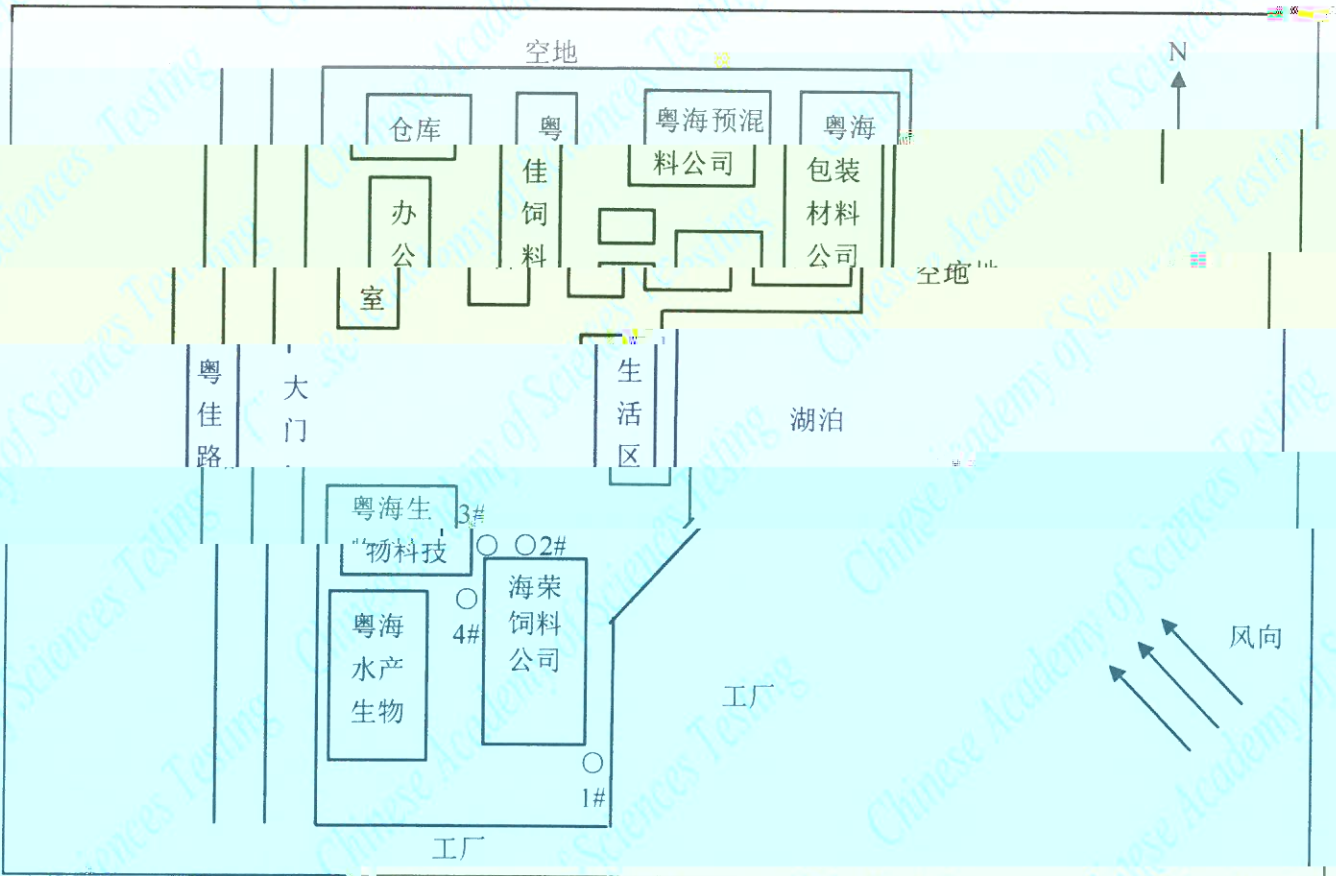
空地

N

仓库

粤佳饲料

粤海预混料公司

粤海包装材料公司

办公室

空地

粤佳路

大门

生活区

湖泊

粤海生物科技

3#

2#

4#

海荣饲料公司

粤海水产生物

工厂

风向

1#

工厂

Chinese Academy of Sciences Testing